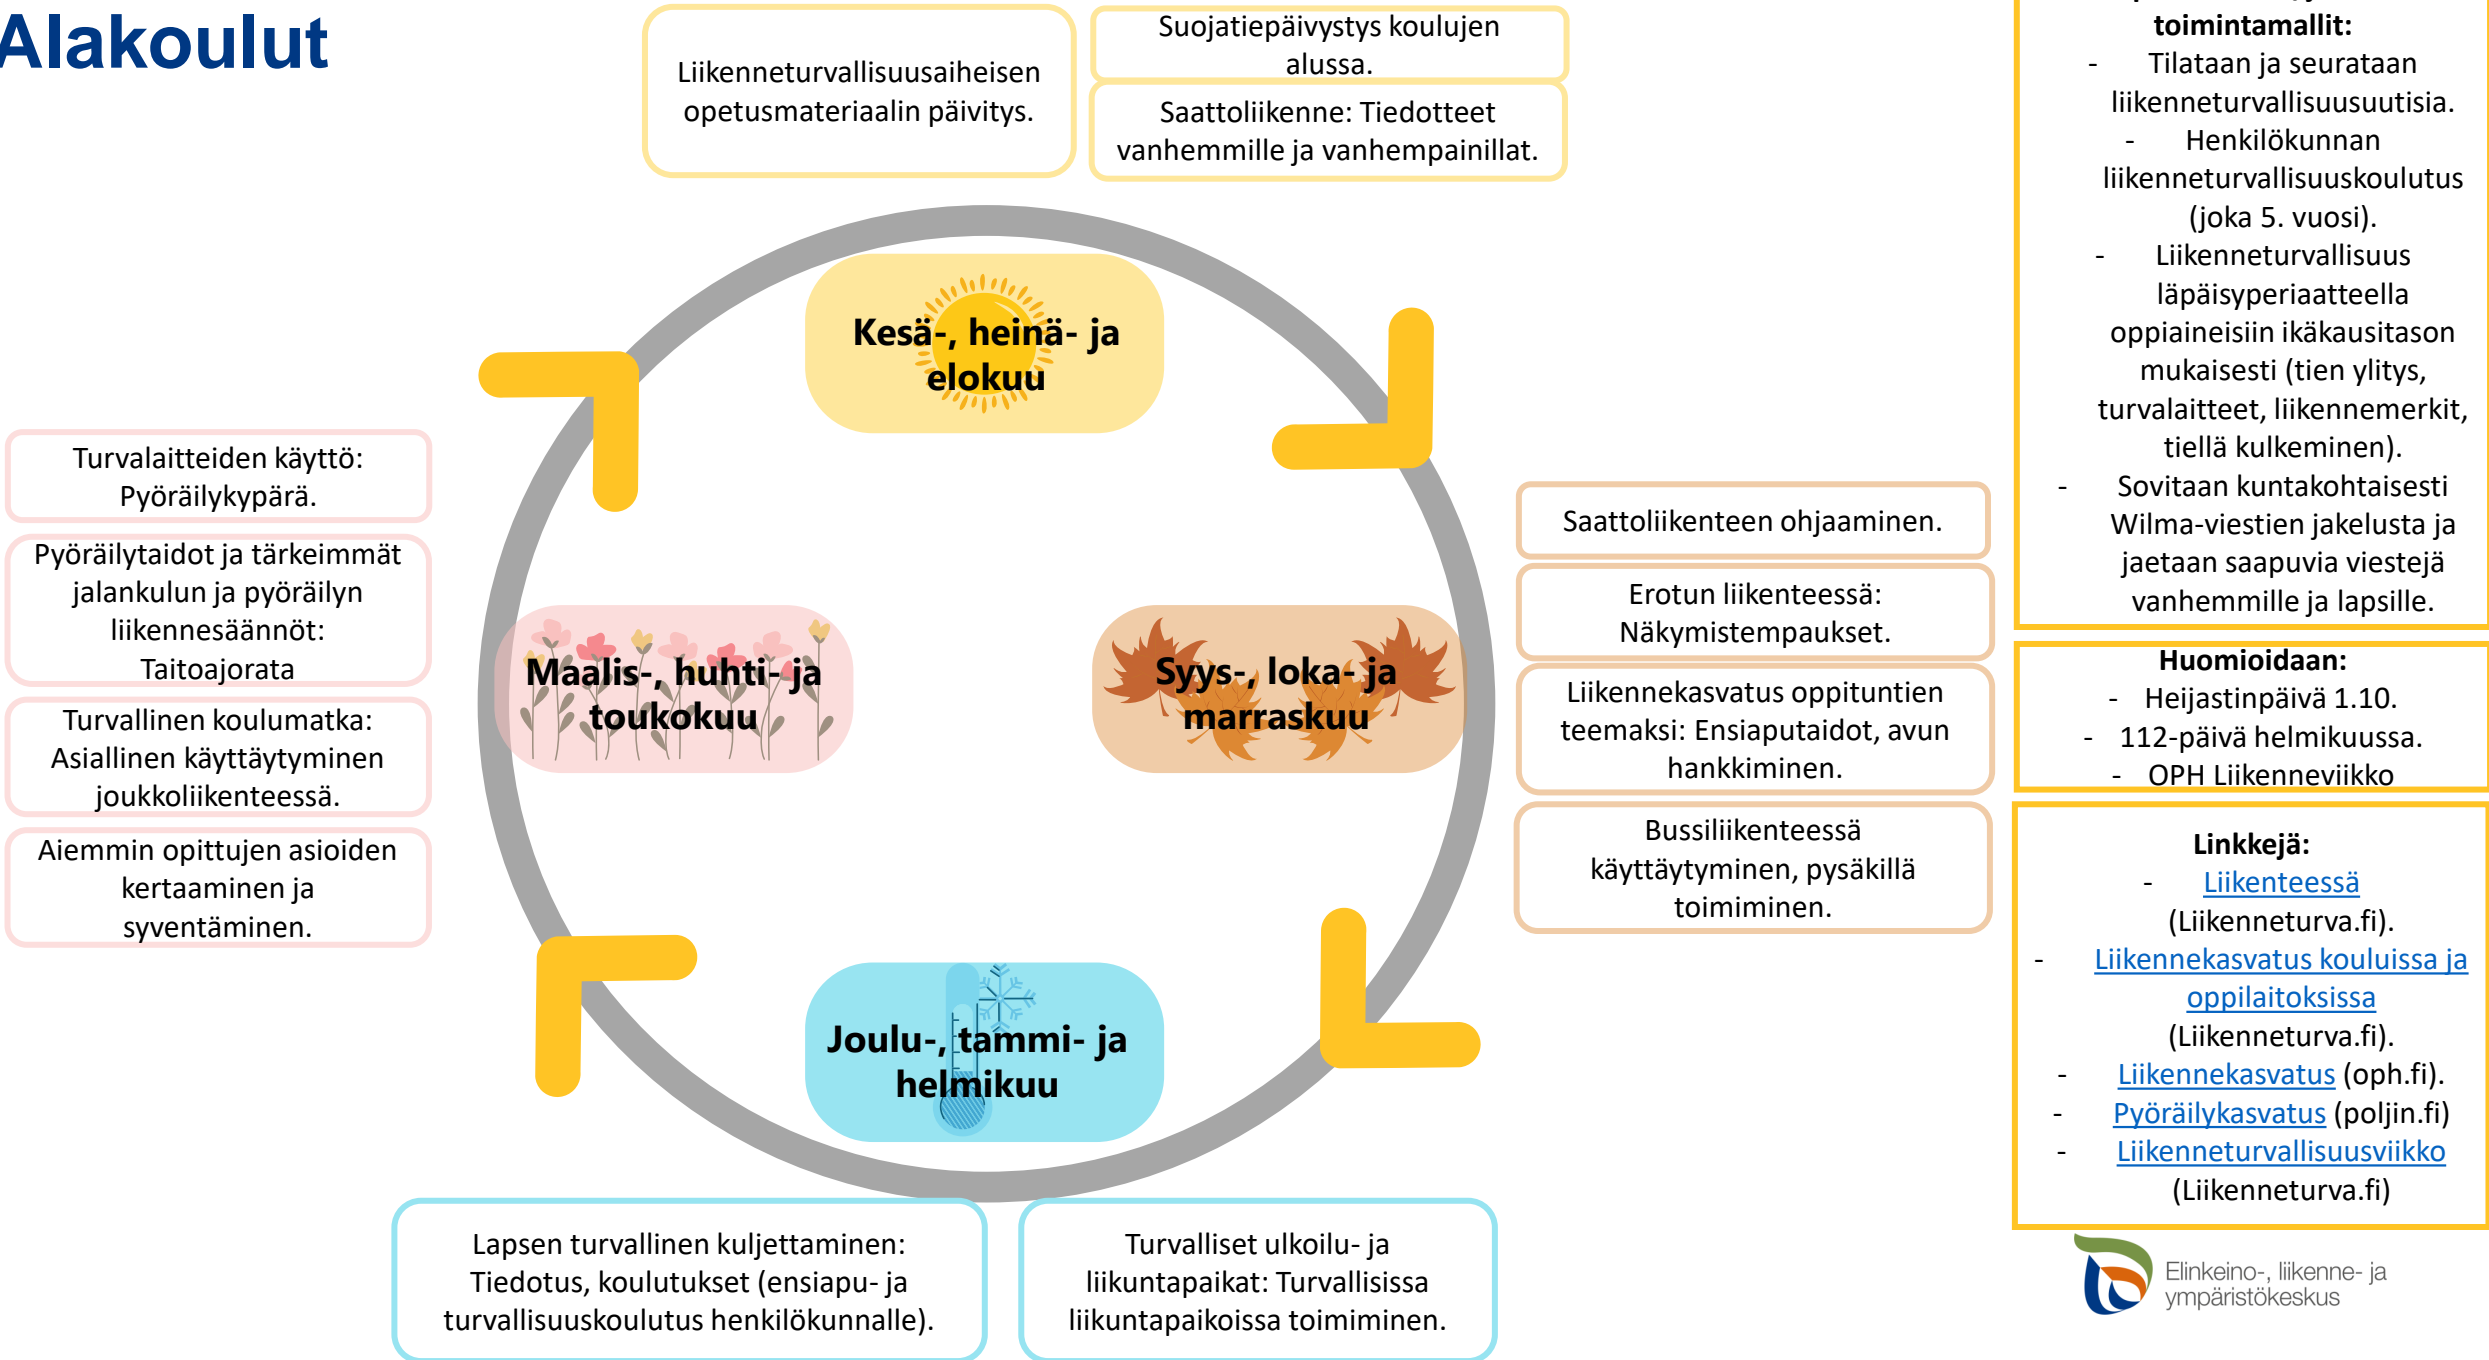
Alakoulut

Liikenneturvallisuusaiheisen opetusmateriaalin päivitys.

Suojatiepäivystys koulujen alussa.

Saattoliikenne: Tiedotteet vanhemmille ja vanhempainillat.

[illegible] toimintamallit:
- Tilataan ja seurataan liikenneturvallisuusuutisia.
- Henkilökunnan liikenneturvallisuuskoulutus (joka 5. vuosi).
- Liikenneturvallisuus läpäisyperiaatteella oppiaineisiin ikäkausitason mukaisesti (tien ylitys, turvalaitteet, liikennemerkit, tiellä kulkeminen).
- Sovitaan kuntakohtaisesti Wilma-viestien jakelusta ja jaetaan saapuvia viestejä vanhemmille ja lapsille.

Kesä-, heinä- ja elokuu

Turvalaitteiden käyttö: Pyöräilykypärä.

Pyöräilytaidot ja tärkeimmät jalankulun ja pyöräilyn liikennesäännöt: Taitoajorata

Turvallinen koulumatka: Asiallinen käyttäytyminen joukkoliikenteessä.

Aiemmin opittujen asioiden kertaaminen ja syventäminen.

Maalis-, huhti- ja toukokuu

Syys-, loka- ja marraskuu

Saattoliikenteen ohjaaminen.

Erotun liikenteessä: Näkymistempaukset.

Liikennekasvatus oppituntien teemaksi: Ensiaputaidot, avun hankkiminen.

Bussiliikenteessä käyttäytyminen, pysäkillä toimiminen.

Huomioidaan:
- Heijastinpäivä 1.10.
- 112-päivä helmikuussa.
- OPH Liikenneviikko

Linkkejä:
- Liikenteessä (Liikenneturva.fi).
- Liikennekasvatus kouluissa ja oppilaitoksissa (Liikenneturva.fi).
- Liikennekasvatus (oph.fi).
- Pyöräilykasvatus (poljin.fi)
- Liikenneturvallisuusviikko (Liikenneturva.fi)

Joulu-, tammi- ja helmikuu

Lapsen turvallinen kuljettaminen: Tiedotus, koulutukset (ensiapu- ja turvallisuuskoulutus henkilökunnalle).

Turvalliset ulkoilu- ja liikuntapaikat: Turvallisissa liikuntapaikoissa toimiminen.

Elinkeino-, liikenne- ja ympäristökeskus